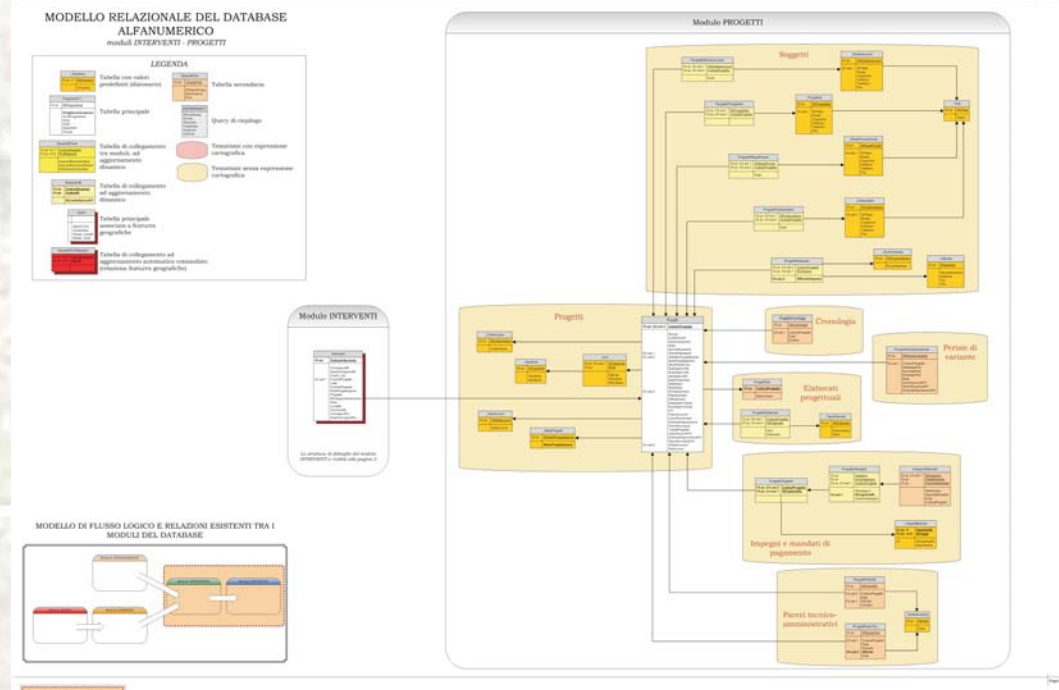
MODELLO RELAZIONALE DEL DATABASE ALFANUMERICO
moduli INTERVENTI - PROGETTI

LEGENDA

Tabella con valori predefiniti (dizionario)

Tabella secondaria

Tabella principale

Query di riepilogo

Tabella di collegamento tra moduli, ad aggiornamento dinamico

Tematismi con espressione cartografica

Tematismi senza espressione cartografica

Tabella di collegamento ad aggiornamento dinamico

Tabella principale associata a feature geografiche

Tabella di collegamento ad aggiornamento automatico comandato (riunione feature geografiche)

Modulo PROGETTI

Soggetti

Progetti

Cronologia

Perizie di variante

Elaborati progettuali

Impegni e mandati di pagamento

Pareri tecnico-amministrativi

Modulo INTERVENTI

MODELLO DI FLUSSO LOGICO E RELAZIONI ESISTENTI TRA I MODULI DEL DATABASE